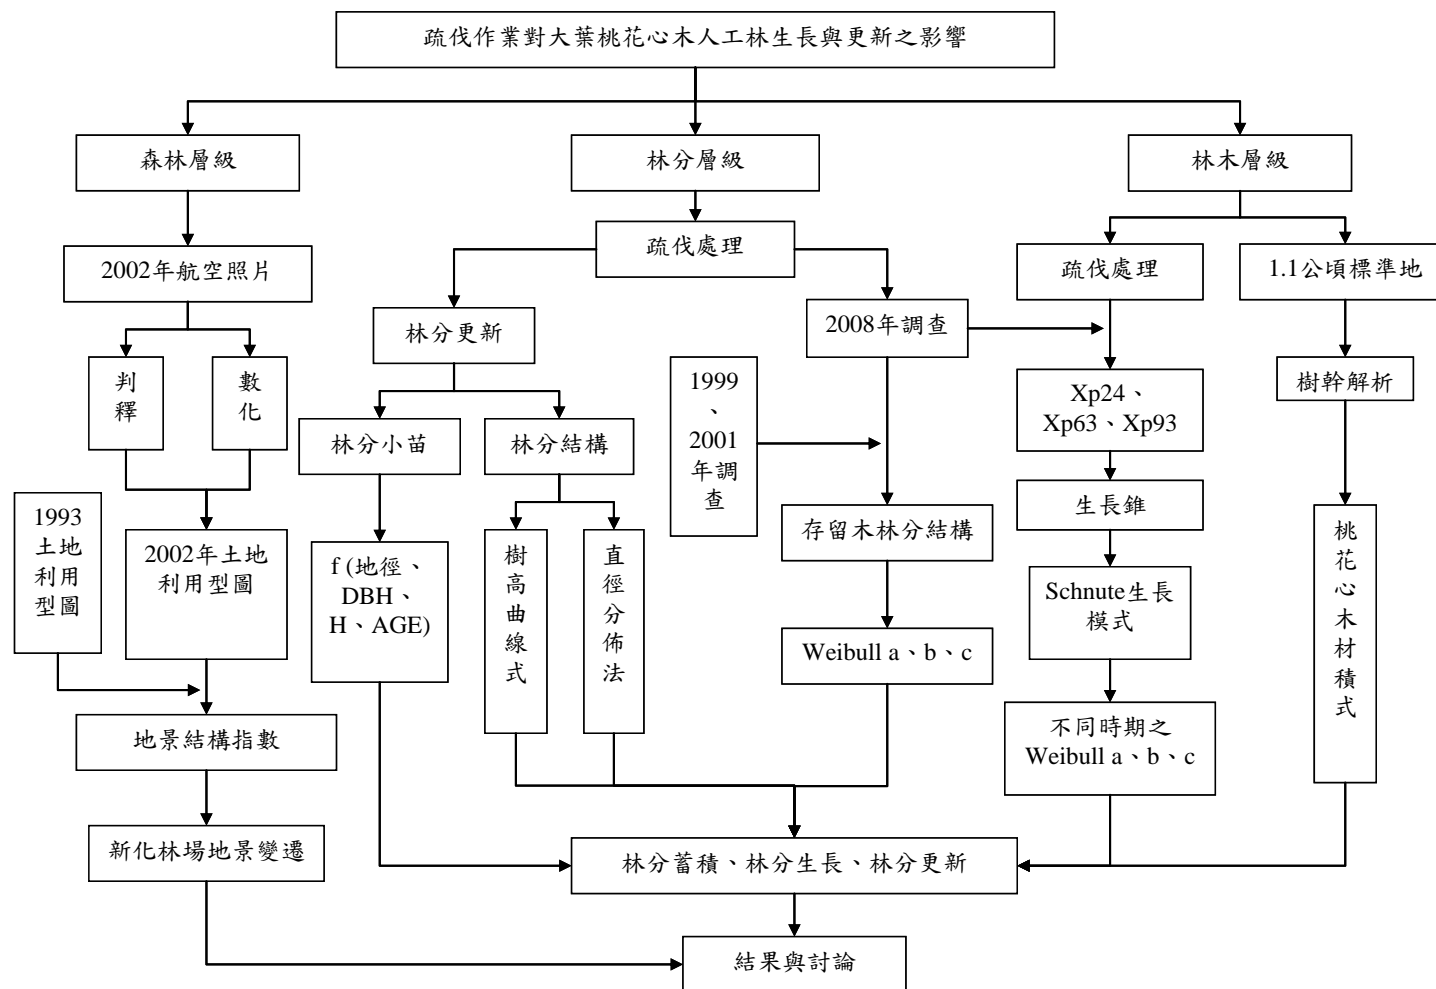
疏伐作業對大葉桃花心木人工林生長與更新之影響

森林層級

林分層級

林木層級

2002年航空照片

判釋

數化

1993土地利用型圖

2002年土地利用型圖

地景結構指數

新化林場地景變遷

疏伐處理

林分更新

林分小苗

林分結構

f (地徑、DBH、H、AGE)

樹高曲線式

直徑分佈法

2008年調查

1999、2001年調查

存留木林分結構

Weibull a、b、c

疏伐處理

1.1公頃標準地

Xp24、Xp63、Xp93

生長錐

Schnute生長模式

不同時期之Weibull a、b、c

樹幹解析

桃花心木材積式

林分蓄積、林分生長、林分更新

結果與討論